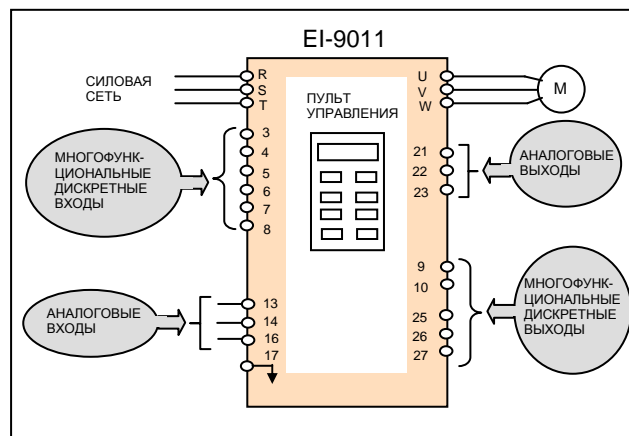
EI-9011

СИЛОВАЯ СЕТЬ

R
S
T

U
V
W

M

ПУЛЬТ УПРАВЛЕНИЯ

МНОГОФУНК-ЦИОНАЛЬНЫЕ ДИСКРЕТНЫЕ ВХОДЫ

3
4
5
6
7
8

21
22
23

АНАЛОГОВЫЕ ВЫХОДЫ

АНАЛОГОВЫЕ ВХОДЫ

13
14
16
17

9
10
25
26
27

МНОГОФУНК-ЦИОНАЛЬНЫЕ ДИСКРЕТНЫЕ ВЫХОДЫ